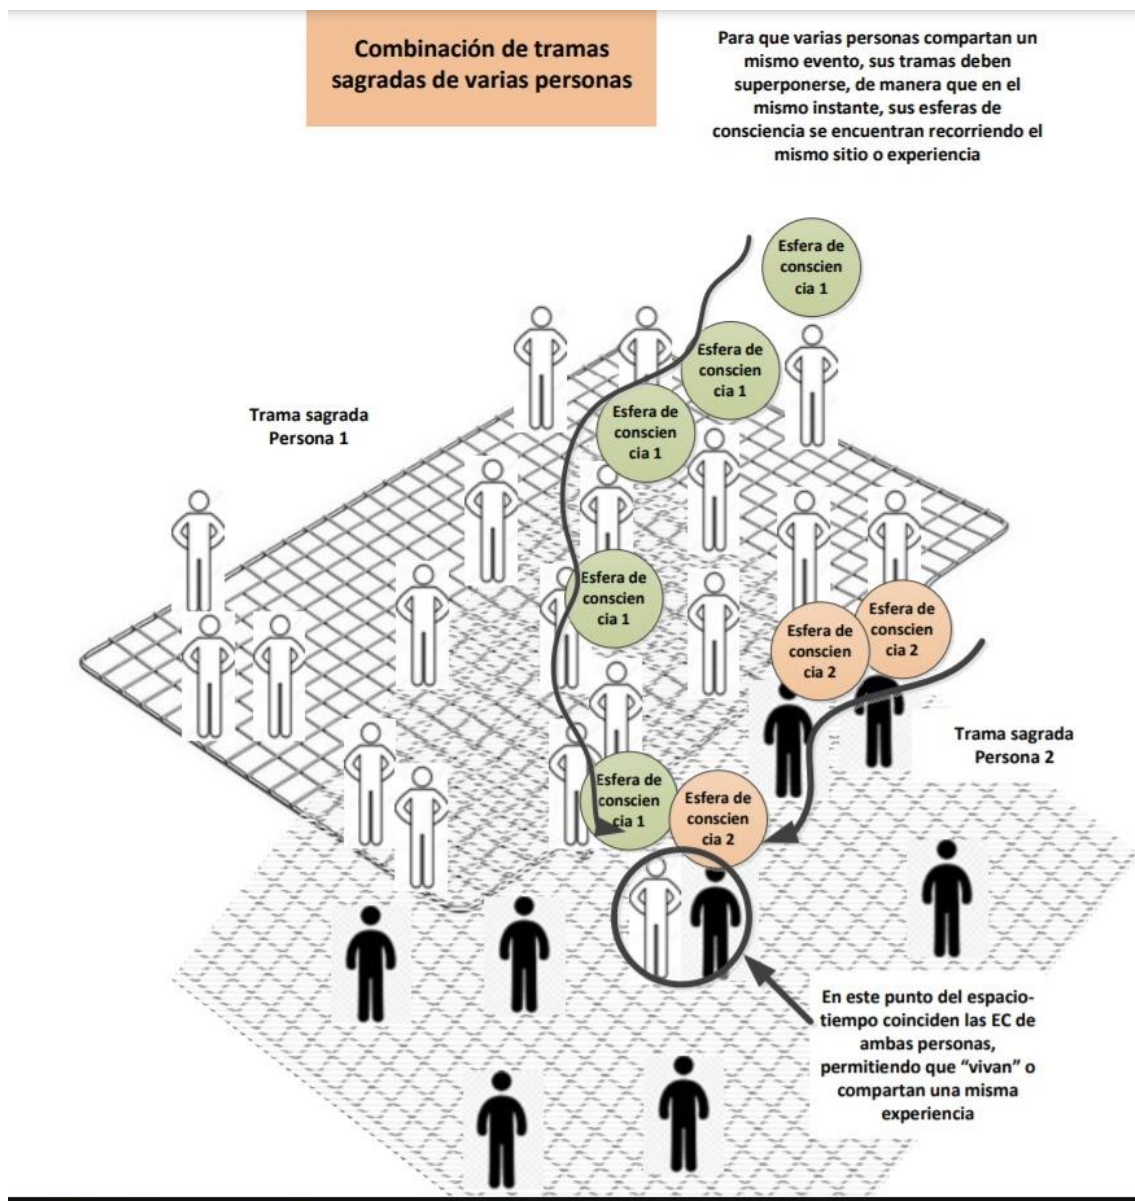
Combinación de tramas sagradas de varias personas

Para que varias personas compartan un mismo evento, sus tramas deben superponerse, de manera que en el mismo instante, sus esferas de consciencia se encuentran recorriendo el mismo sitio o experiencia

Esfera de conscien cia 1

Esfera de conscien cia 1

Esfera de conscien cia 1

Trama sagrada Persona 1

Esfera de conscien cia 1

Esfera de conscien cia 2

Esfera de conscien cia 2

Trama sagrada Persona 2

Esfera de conscien cia 1

Esfera de conscien cia 2

En este punto del espacio-tiempo coinciden las EC de ambas personas, permitiendo que "vivan" o compartan una misma experiencia